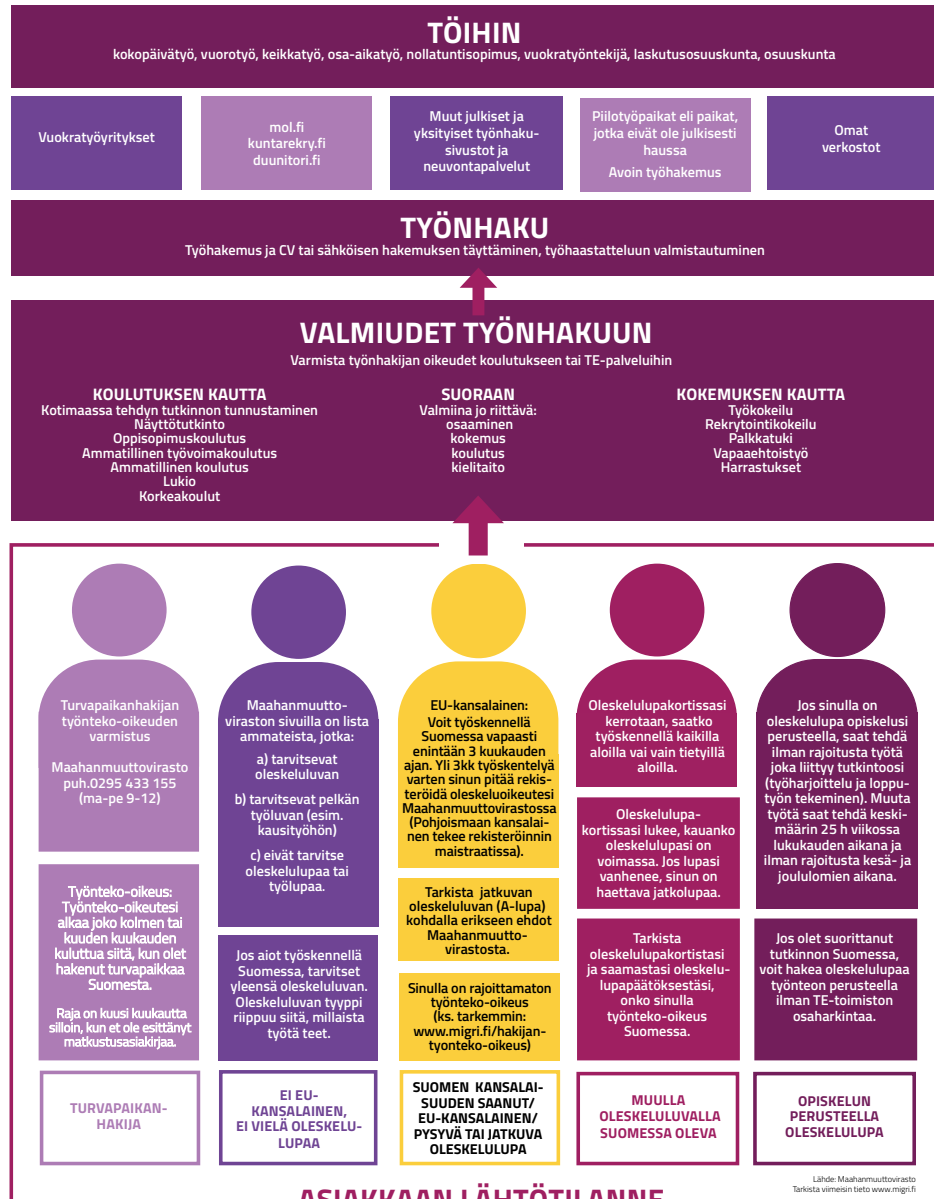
TÖIHIN
kokopäivätyö, vuorotyö, keikkatyö, osa-aikatyö, nollatuntisopimus, vuokratyöntekijä, laskutusosuuskunta, osuuskunta

Vuokratyöyritykset

mol.fi
kuntarekry.fi
duunitori.fi

Muut julkiset ja yksityiset työnhakusivustot ja neuvontapalvelut

Piilotyöpaikat eli paikat, jotka eivät ole julkisesti haussa
Avoin työhakemus

Omat verkostot

TYÖNHAKU
Työhakemus ja CV tai sähköisen hakemuksen täyttäminen, työhaastatteluun valmistautuminen

VALMIUDET TYÖNHAKUUN
Varmista työnhakijan oikeudet koulutukseen tai TE-palveluihin

KOULUTUKSEN KAUTTA
Kotimaassa tehdyn tutkinnon tunnustaminen
Näyttötutkinto
Oppisopimuskoulutus
Ammatillinen työvoimakoulutus
Ammatillinen koulutus
Lukio
Korkeakoulut

SUORAAN
Valmiina jo riittävä:
osaaminen
kokemus
koulutus
kielitaito

KOKEMUKSEN KAUTTA
Työkokeilu
Rekrytointikokeilu
Palkkatuki
Vapaaehtoistyö
Harrastukset

Turvapaikanhakijan työnteko-oikeuden varmistus

Maahanmuuttovirasto
puh.0295 433 155
(ma-pe 9-12)

Työnteko-oikeus: Työnteko-oikeutesi alkaa joko kolmen tai kuuden kuukauden kuluttua siitä, kun olet hakenut turvapaikkaa Suomesta.

Raja on kuusi kuukautta silloin, kun et ole esittänyt matkustusasiakirjaa.

TURVAPAIKANHAKIJA

Maahanmuuttoviraston sivuilla on lista ammateista, jotka:

a) tarvitsevat oleskeluluvan

b) tarvitsevat pelkän työluvan (esim. kausityöhön)

c) eivät tarvitse oleskelulupaa tai työlupaa.

Jos aiot työskennellä Suomessa, tarvitset yleensä oleskeluluvan. Oleskeluluvan tyyppi riippuu siitä, millaista työtä teet.

EI EU-KANSALAINEN, EI VIELÄ OLESKELULUPAA

EU-kansalainen:
Voit työskennellä Suomessa vapaasti enintään 3 kuukauden ajan. Yli 3kk työskentelyä varten sinun pitää rekisteröidä oleskeluoikeutesi Maahanmuuttovirastossa (Pohjoismaan kansalainen tekee rekisteröinnin maistraatissa).

Tarkista jatkuvan oleskeluluvan (A-lupa) kohdalla erikseen ehdot Maahanmuuttovirastosta.

Sinulla on rajoittamaton työnteko-oikeus (ks. tarkemmin: www.migri.fi/hakijan-tyonteko-oikeus)

SUOMEN KANSALAISUUDEN SAANUT/ EU-KANSALAINEN/ PYSYVÄ TAI JATKUVA OLESKELULUPA

Oleskelulupakortissasi kerrotaan, saatko työskennellä kaikilla aloilla vai vain tietyillä aloilla.

Oleskelulupakortissasi lukee, kauanko oleskelulupasi on voimassa. Jos lupasi vanhenee, sinun on haettava jatkolupaa.

Tarkista oleskelulupakortistasi ja saamastasi oleskelulupapäätöksestäsi, onko sinulla työnteko-oikeus Suomessa.

MUULLA OLESKELULUVALLA SUOMESSA OLEVA

Jos sinulla on oleskelulupa opiskelusi perusteella, saat tehdä ilman rajoitusta työtä joka liittyy tutkintoosi (työharjoittelu ja lopputyön tekeminen). Muuta työtä saat tehdä keskimäärin 25 h viikossa lukukauden aikana ja ilman rajoitusta kesä- ja joululomien aikana.

Jos olet suorittanut tutkinnon Suomessa, voit hakea oleskelulupaa työnteon perusteella ilman TE-toimiston osaharkintaa.

OPISKELUN PERUSTEELLA OLESKELULUPA

Lähde: Maahanmuuttovirasto
Tarkista viimeisin tieto www.migri.fi

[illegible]